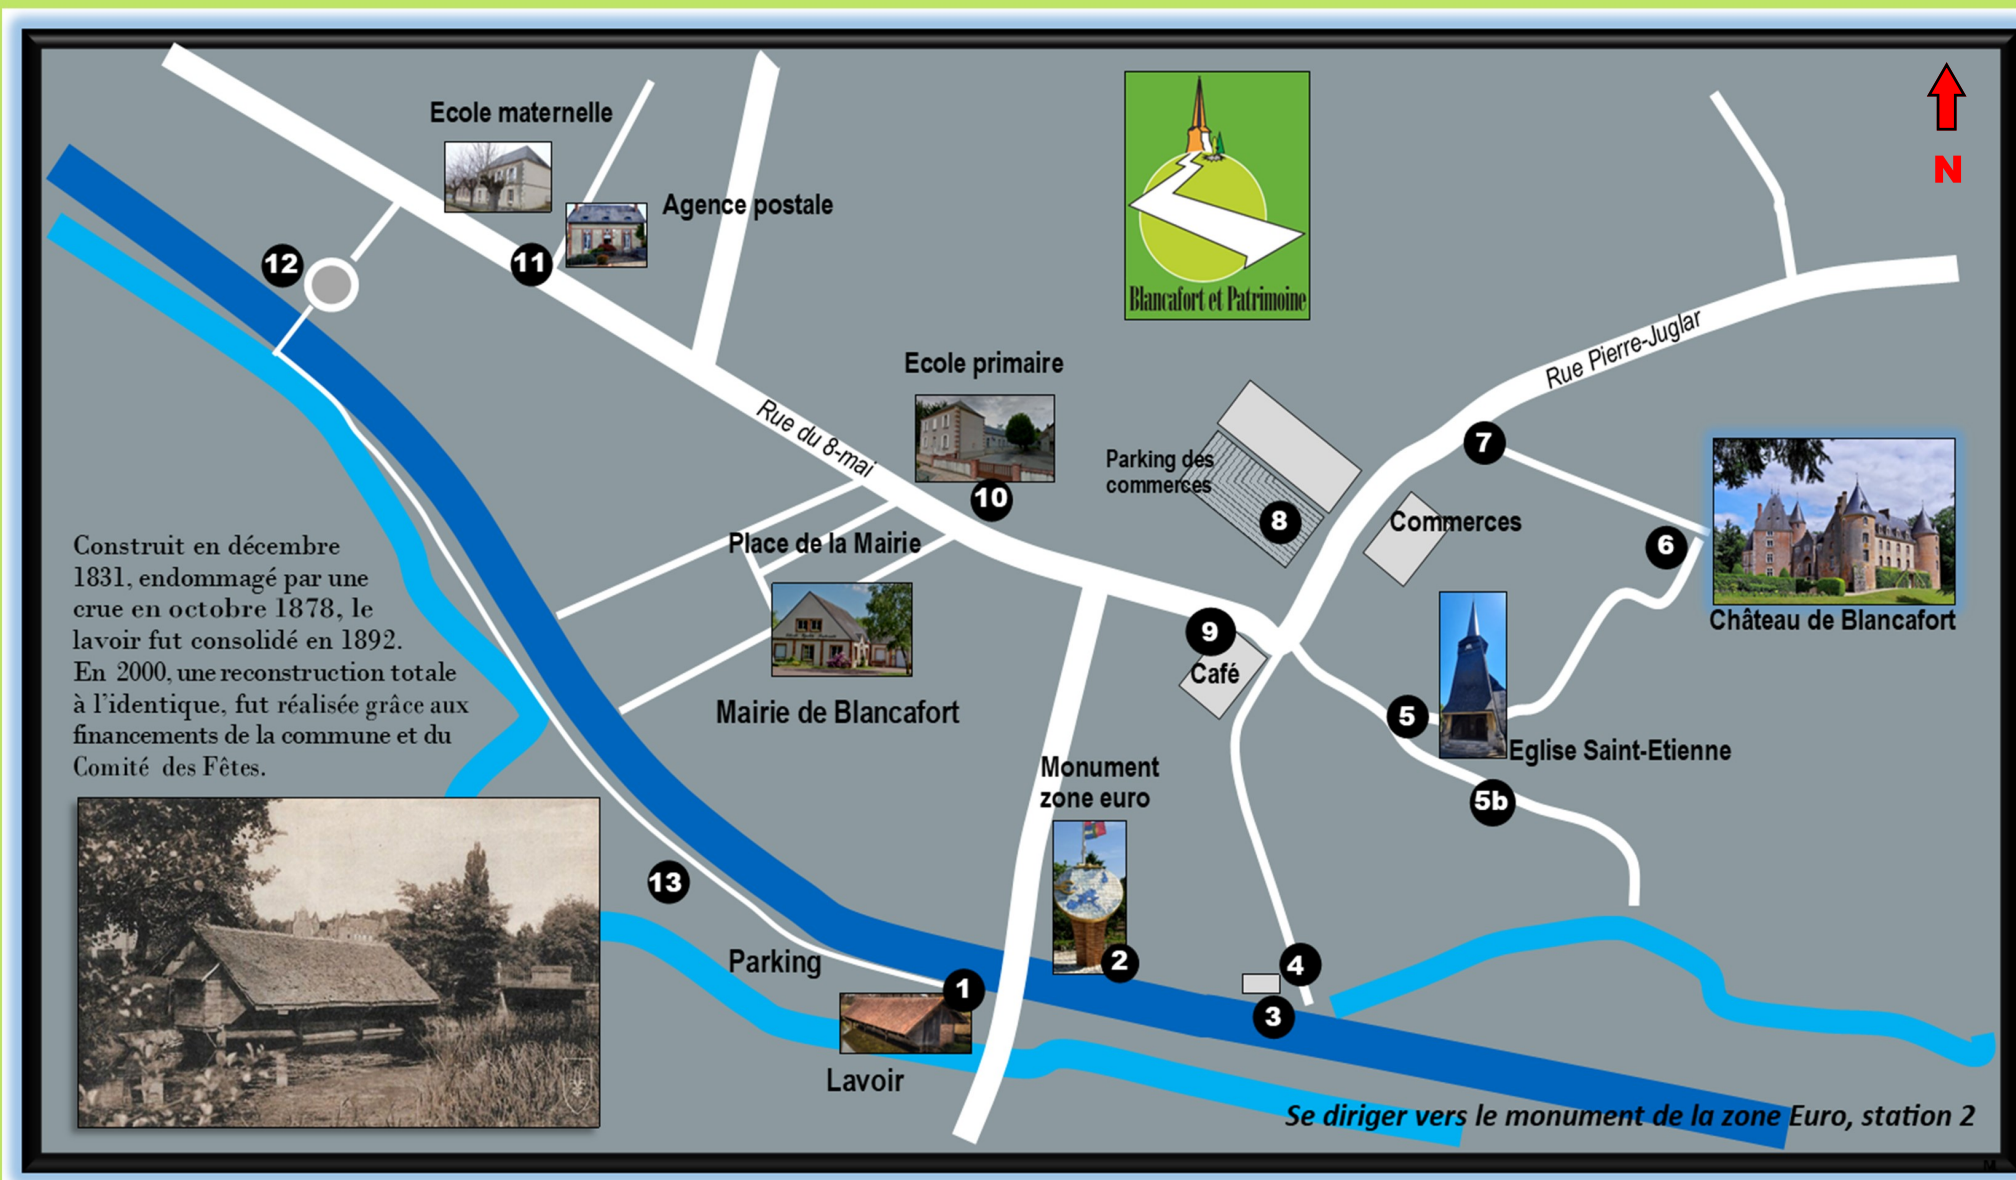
Ecole maternelle

Agence postale

Blancafort et Patrimoine

N

12

11

Ecole primaire

Rue du 8-mai

Rue Pierre-Juglar

7

Parking des commerces

8

10

Commerces

6

Château de Blancafort

Place de la Mairie

Mairie de Blancafort

9

Café

5

Eglise Saint-Etienne

5b

Construit en décembre 1831, endommagé par une crue en octobre 1878, le lavoir fut consolidé en 1892.
En 2000, une reconstruction totale à l'identique, fut réalisée grâce aux financements de la commune et du Comité des Fêtes.

Monument zone euro

13

Parking

1

2

4

3

Lavoir

Se diriger vers le monument de la zone Euro, station 2